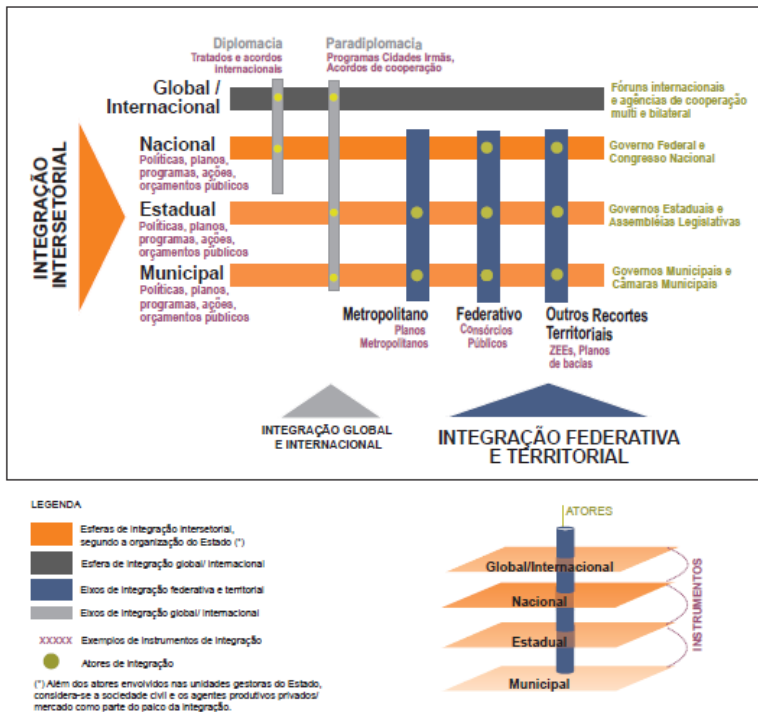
Diplomacia
Tratados e acordos internacionais

Paradiplomacia
Programas Cidades Irmãs, Acordos de cooperação

Global / Internacional

Fóruns internacionais e agências de cooperação multi e bilateral

INTEGRAÇÃO INTERSETORIAL

Nacional
Políticas, planos, programas, ações, orçamentos públicos

Governo Federal e Congresso Nacional

Estadual
Políticas, planos, programas, ações, orçamentos públicos

Governos Estaduais e Assembléias Legislativas

Municipal
Políticas, planos, programas, ações, orçamentos públicos

Governos Municipais e Câmaras Municipais

Metropolitano
Planos Metropolitanos

Federativo
Consórcios Públicos

Outros Recortes Territoriais
ZEEs, Planos de bacias

INTEGRAÇÃO GLOBAL E INTERNACIONAL

INTEGRAÇÃO FEDERATIVA E TERRITORIAL

LEGENDA

Esferas de integração intersetorial, segundo a organização do Estado (*)

Esfera de integração global/ internacional

Eixos de integração federativa e territorial

Eixos de integração global/ internacional

XXXXX Exemplos de instrumentos de integração

Atores de integração

(*) Além dos atores envolvidos nas unidades gestoras do Estado, considera-se a sociedade civil e os agentes produtivos privados/ mercado como parte do palco da integração.

ATORES

Global/Internacional

Nacional

Estadual

Municipal

INSTRUMENTOS